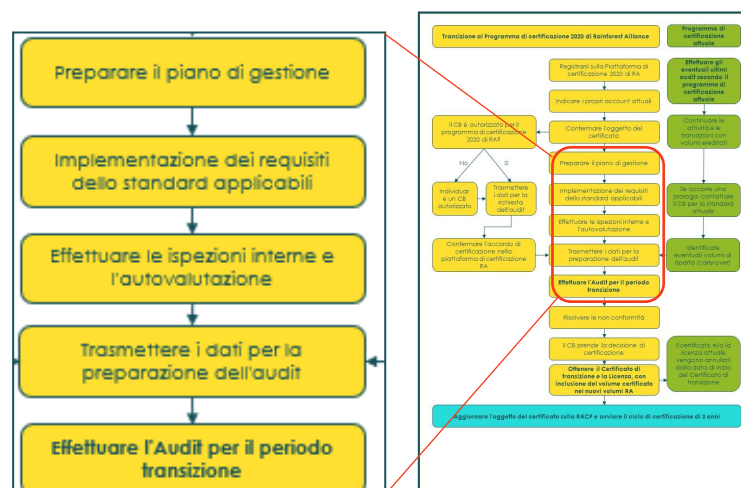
Preparare il piano di gestione

Implementazione dei requisiti dello standard applicabili

Effettuare le ispezioni interne e l'autovalutazione

Trasmettere i dati per la preparazione dell'audit

Effettuare l'Audit per il periodo transizione

Transizione al Programma di certificazione 2020 di Rainforest Alliance

Programma di certificazione attuale

Registrarsi sulla Piattaforma di certificazione 2020 di RA

Effettuare gli eventuali ultimi audit secondo il programma di certificazione attuale

Indicare i propri account attuali

Il CB è autorizzato per il programma di certificazione 2020 di RA?

Confermare l'oggetto del certificato

Continuare le attività e le transazioni con volumi ereditati

No

Sì

Preparare il piano di gestione

Individuare e un CB autorizzato

Trasmettere i dati per la richiesta dell'audit

Implementazione dei requisiti dello standard applicabili

Se occorre una proroga, contattare il CB per lo standard attuale

Effettuare le ispezioni interne e l'autovalutazione

Confermare l'accordo di certificazione nella piattaforma di certificazione RA

Trasmettere i dati per la preparazione dell'audit

Identificare eventuali volumi di riporto (carry-over)

Effettuare l'Audit per il periodo transizione

Risolvere le non conformità

Il CB prende la decisione di certificazione

Il certificato e/o la licenza attuale vengono annullati dalla data di inizio del Certificato di transizione

Ottenere il Certificato di transizione e la Licenza, con inclusione del volume certificato nei nuovi volumi RA

Aggiornare l'oggetto del certificato sulla RACP e avviare il ciclo di certificazione di 3 anni